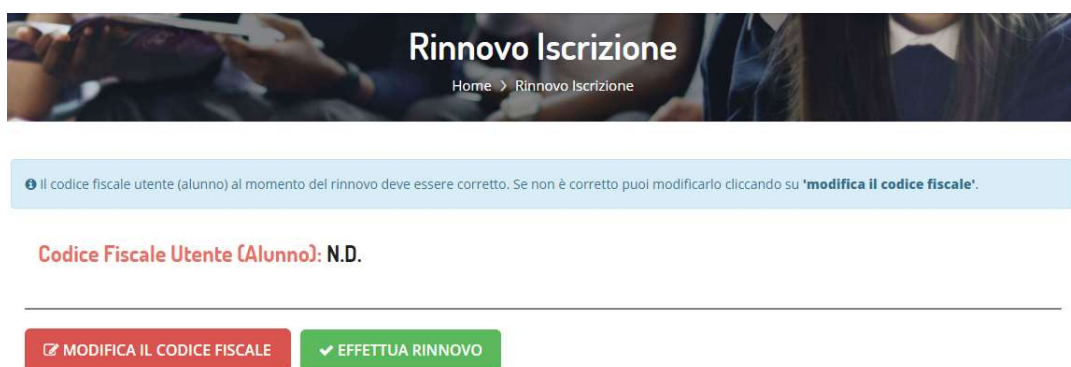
Rinnovo Iscrizione

Home > Rinnovo Iscrizione

Il codice fiscale utente (alunno) al momento del rinnovo deve essere corretto. Se non è corretto puoi modificarlo cliccando su **'modifica il codice fiscale'**.

Codice Fiscale Utente (Alunno): N.D.

MODIFICA IL CODICE FISCALE

EFFETTUA RINNOVO